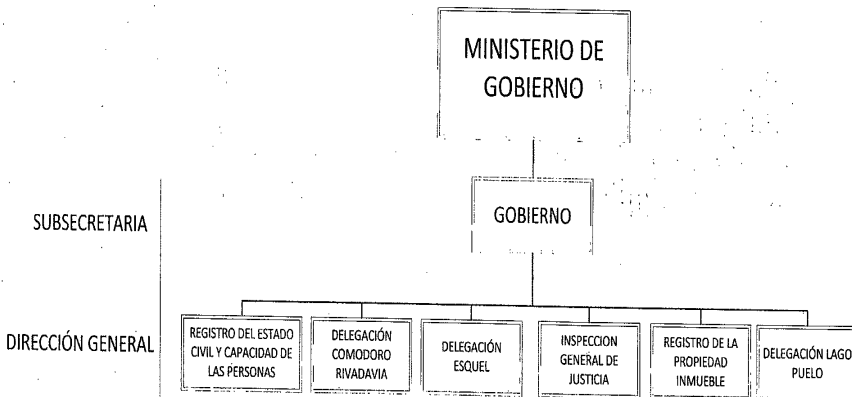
MINISTERIO DE GOBIERNO

SUBSECRETARIA

GOBIERNO

DIRECCIÓN GENERAL

REGISTRO DEL ESTADO CIVIL Y CAPACIDAD DE LAS PERSONAS

DELEGACIÓN COMODORO RIVADAVIA

DELEGACIÓN ESQUEL

INSPECCION GENERAL DE JUSTICIA

REGISTRO DE LA PROPIEDAD INMUEBLE

DELEGACIÓN LAGO PUELO